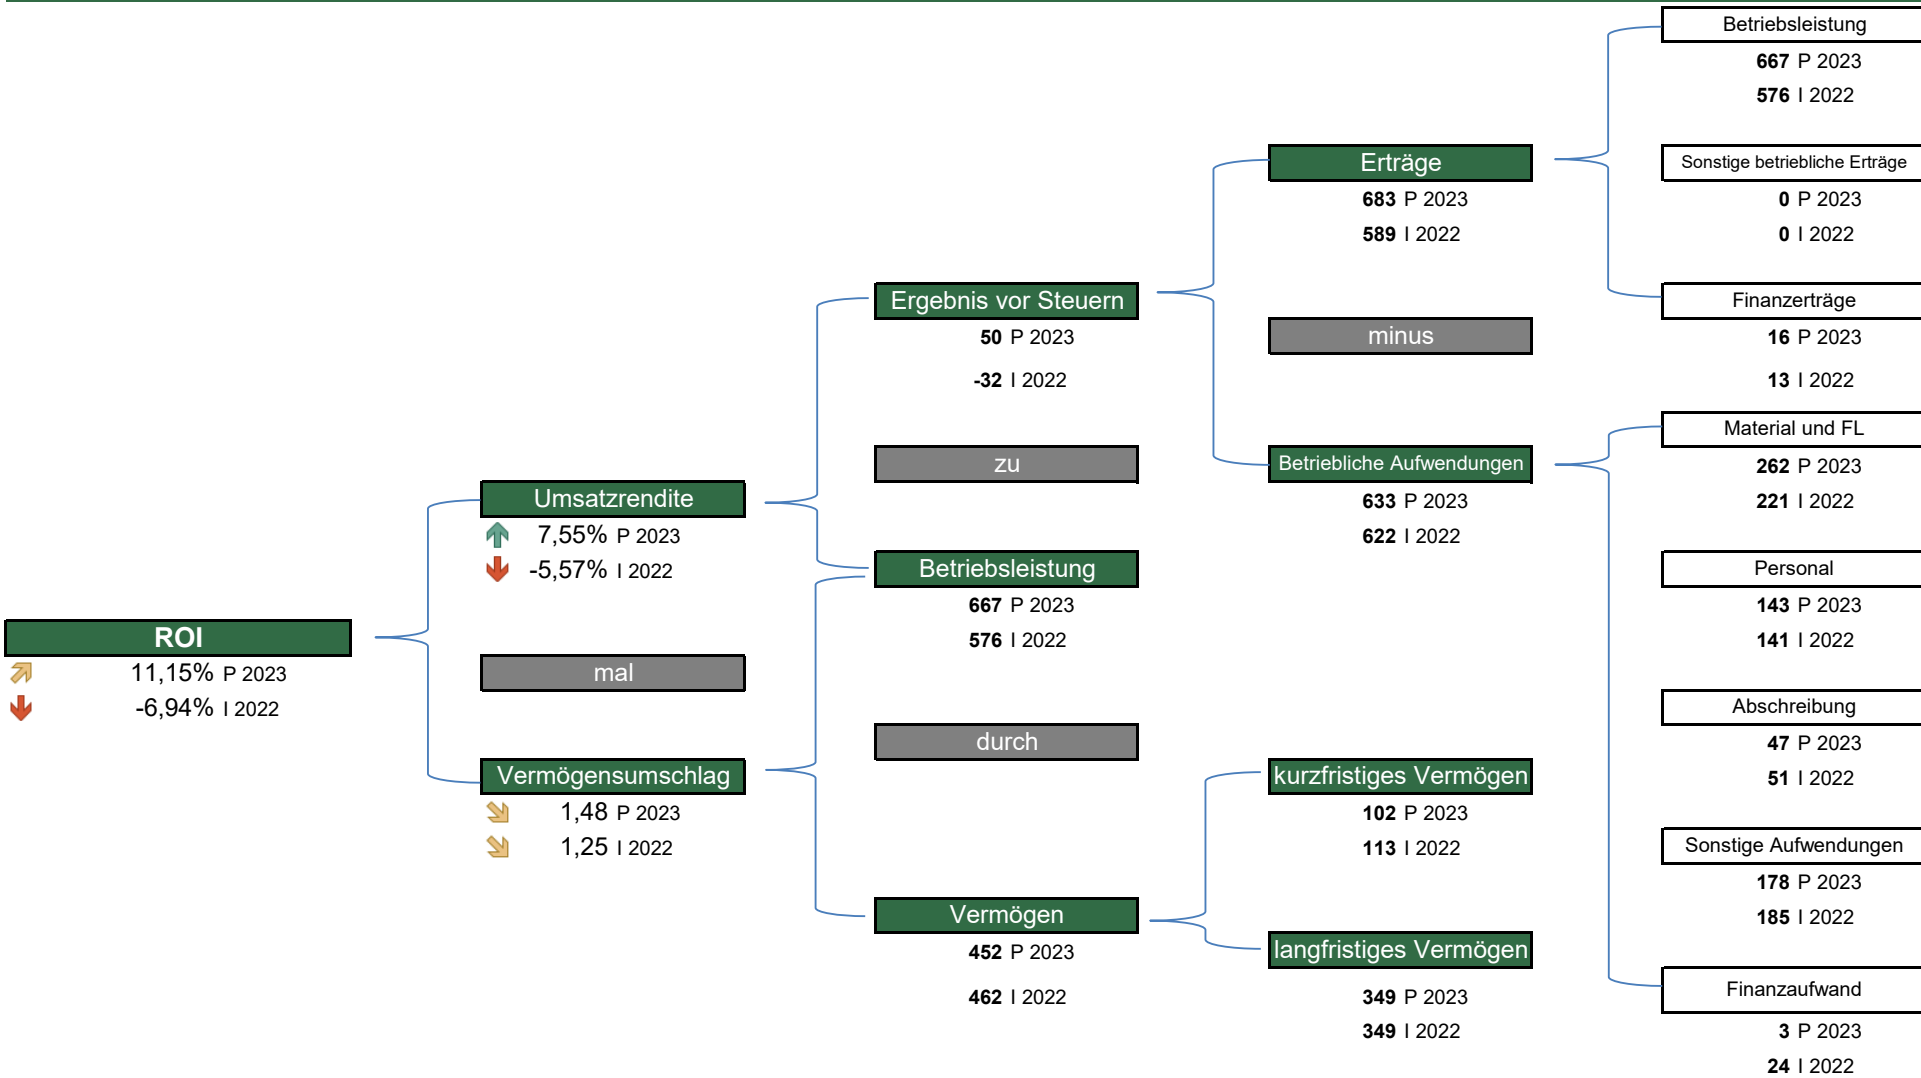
ROI
11,15% P 2023
-6,94% I 2022

Umsatzrendite
7,55% P 2023
-5,57% I 2022

mal

Vermögensumschlag
1,48 P 2023
1,25 I 2022

Ergebnis vor Steuern
50 P 2023
-32 I 2022

zu

Betriebsleistung
667 P 2023
576 I 2022

durch

Vermögen
452 P 2023
462 I 2022

Erträge
683 P 2023
589 I 2022

minus

Betriebliche Aufwendungen
633 P 2023
622 I 2022

kurzfristiges Vermögen
102 P 2023
113 I 2022

langfristiges Vermögen
349 P 2023
349 I 2022

Betriebsleistung
667 P 2023
576 I 2022

Sonstige betriebliche Erträge
0 P 2023
0 I 2022

Finanzerträge
16 P 2023
13 I 2022

Material und FL
262 P 2023
221 I 2022

Personal
143 P 2023
141 I 2022

Abschreibung
47 P 2023
51 I 2022

Sonstige Aufwendungen
178 P 2023
185 I 2022

Finanzaufwand
3 P 2023
24 I 2022